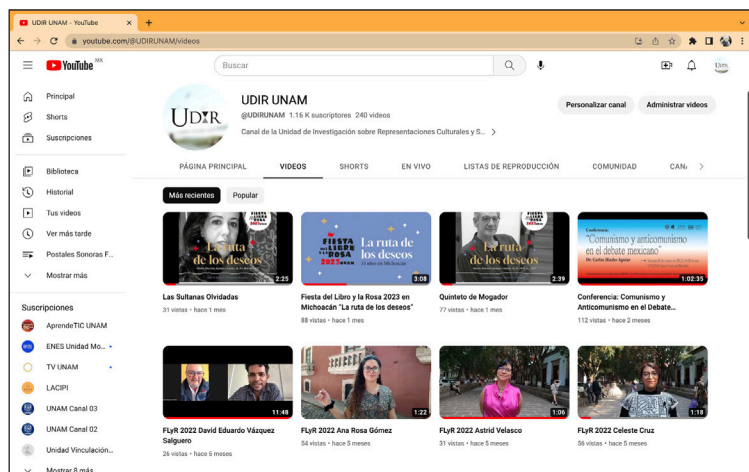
UDIR UNAM - YouTube
youtube.com/@UDIRUNAM/videos

YouTube MX
Buscar

Principal
Shorts
Suscripciones
Biblioteca
Historial
Tus videos
Ver más tarde
Postales Sonoras F...
Mostrar más

Suscripciones
AprendeTIC UNAM
ENES Unidad Mo...
TV UNAM
LACIPI
UNAM Canal 03
UNAM Canal 02
Unidad Vinculación...
Mostrar 8 más

UDIR
UDIR UNAM
@UDIRUNAM 1.16 K suscriptores 240 videos
Canal de la Unidad de Investigación sobre Representaciones Culturales y S...
Personalizar canal
Administrar videos

PÁGINA PRINCIPAL VIDEOS SHORTS EN VIVO LISTAS DE REPRODUCCIÓN COMUNIDAD CANA

Más recientes Popular

La ruta de los deseos
2:25
Las Sultanas Olvidadas
31 vistas • hace 1 mes

Fiesta del Libro y la Rosa 2023 UNAM La ruta de los deseos
3:08
Fiesta del Libro y la Rosa 2023 en Michoacán "La ruta de los deseos"
88 vistas • hace 1 mes

La ruta de los deseos
2:39
Quinteto de Mogador
77 vistas • hace 1 mes

Conferencia: "Comunismo y anticomunismo en el debate mexicano"
1:02:35
Conferencia: Comunismo y Anticomunismo en el Debate...
112 vistas • hace 2 meses

11:48
FLyR 2022 David Eduardo Vázquez Salguero
26 vistas • hace 5 meses

1:22
FLyR 2022 Ana Rosa Gómez
54 vistas • hace 5 meses

1:06
FLyR 2022 Astrid Velasco
31 vistas • hace 5 meses

1:18
FLyR 2022 Celeste Cruz
56 vistas • hace 5 meses